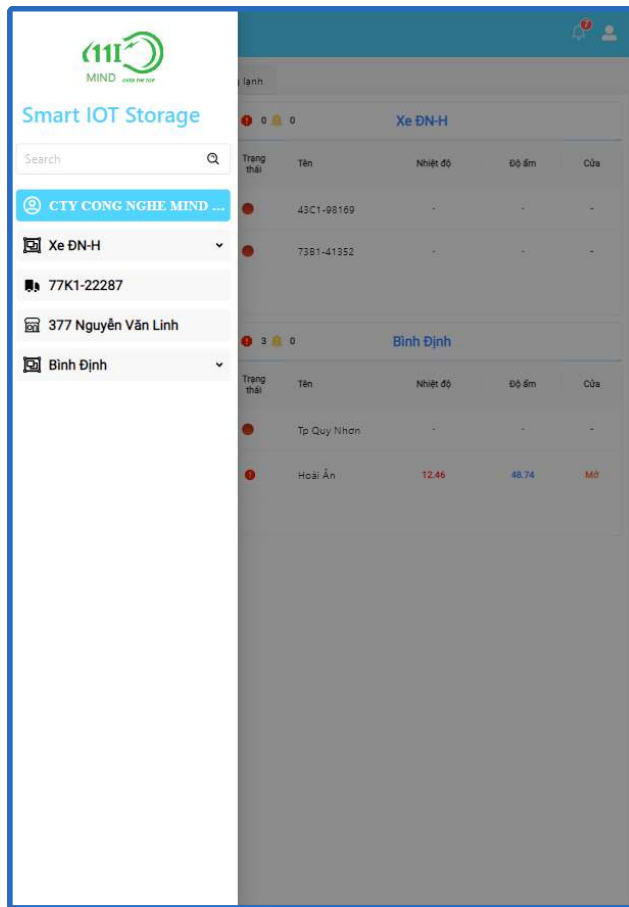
MIND

Smart IOT Storage

Search

CTY CONG NGHE MIND ...

Xe ĐN-H

77K1-22287

377 Nguyễn Văn Linh

Bình Định

lạnh

0 0

Xe ĐN-H

| Trạng thái | Tên | Nhiệt độ | Độ ẩm | Cửa |
|---|---|---|---|---|
| | 43C1-98169 | - | - | - |
| | 73B1-41352 | - | - | - |

3 0

Bình Định

| Trạng thái | Tên | Nhiệt độ | Độ ẩm | Cửa |
|---|---|---|---|---|
| | Tp Quy Nhơn | - | - | - |
| | Hoài Ân | 12.46 | 48.74 | Mở |